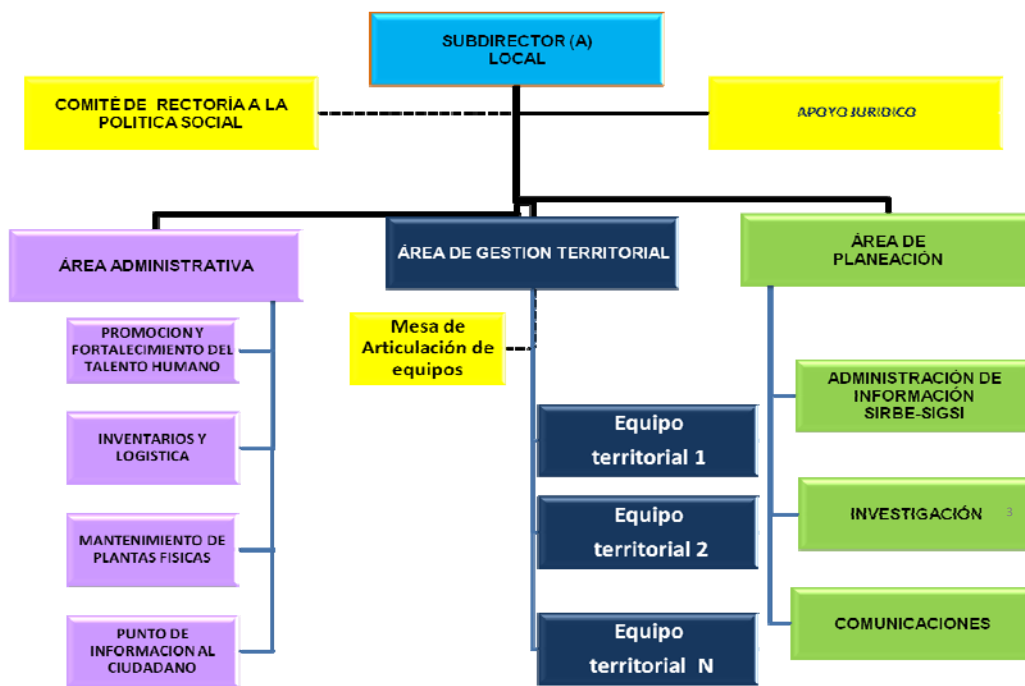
SUBDIRECTOR (A)
LOCAL

COMITÉ DE RECTORÍA A LA POLITICA SOCIAL

APOYO JURIDICO

ÁREA ADMINISTRATIVA

ÁREA DE GESTION TERRITORIAL

ÁREA DE PLANEACIÓN

PROMOCION Y FORTALECIMIENTO DEL TALENTO HUMANO

INVENTARIOS Y LOGISTICA

MANTENIMIENTO DE PLANTAS FISICAS

PUNTO DE INFORMACION AL CIUDADANO

Mesa de Articulación de equipos

Equipo territorial 1

Equipo territorial 2

Equipo territorial N

ADMINISTRACIÓN DE INFORMACIÓN SIRBE-SIGSI

INVESTIGACIÓN

3

COMUNICACIONES